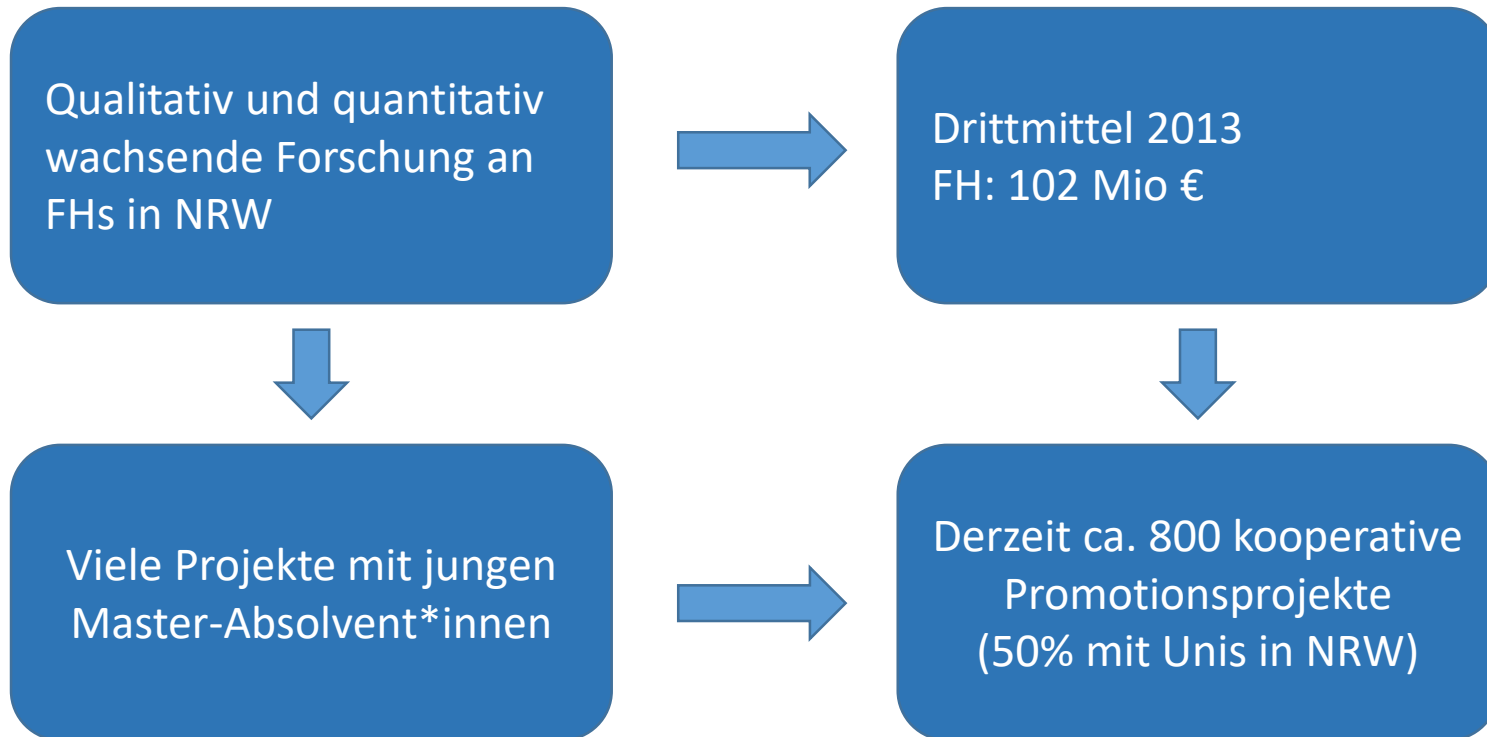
Qualitativ und quantitativ wachsende Forschung an FHs in NRW

Drittmittel 2013
FH: 102 Mio €

Viele Projekte mit jungen Master-Absolvent*innen

Derzeit ca. 800 kooperative Promotionsprojekte (50% mit Unis in NRW)